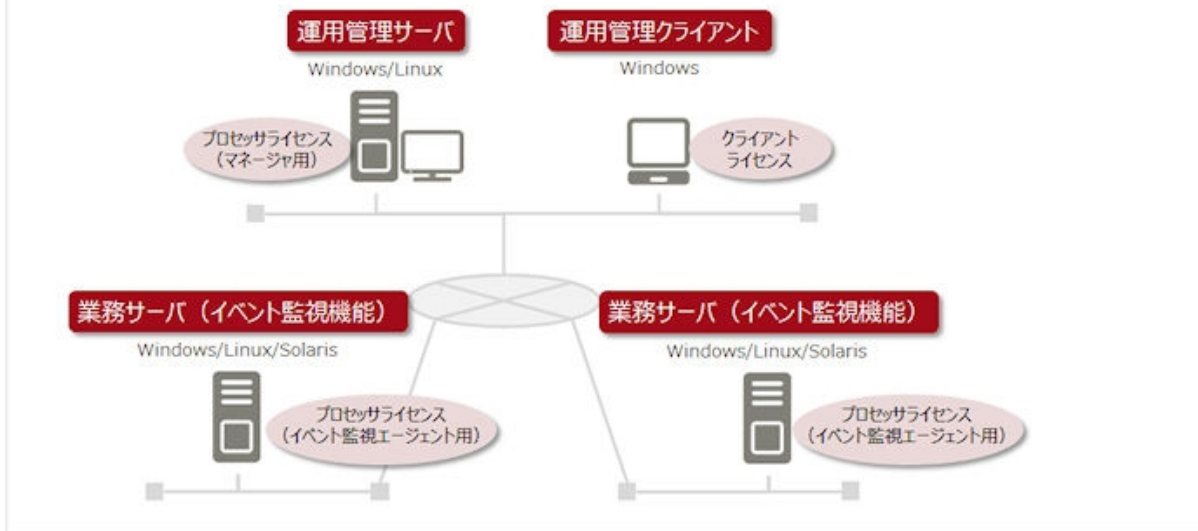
運用管理サーバ
Windows/Linux
プロセッサライセンス（マネージャ用）

運用管理クライアント
Windows
クライアントライセンス

業務サーバ（イベント監視機能）
Windows/Linux/Solaris
プロセッサライセンス（イベント監視エージェント用）

業務サーバ（イベント監視機能）
Windows/Linux/Solaris
プロセッサライセンス（イベント監視エージェント用）